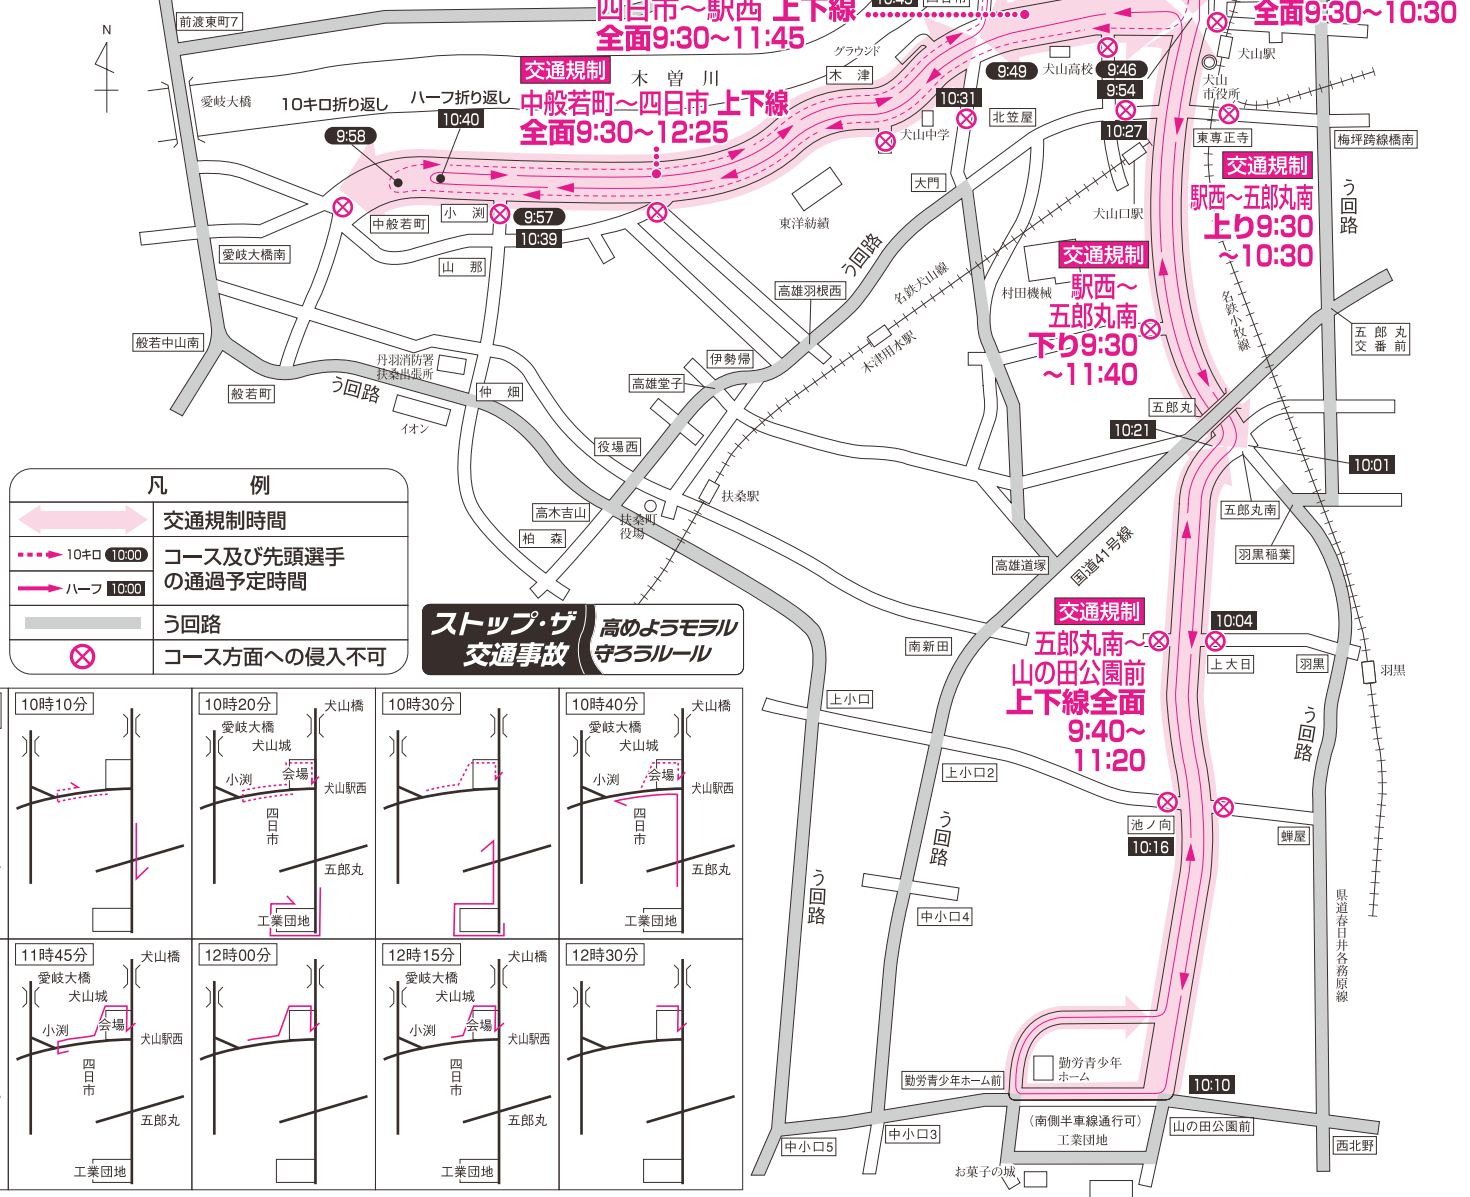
四日市～駅西 上下線
全面9:30～11:45

全面9:30～10:30

N
前渡東町7
愛岐大橋
10キロ折り返し
ハーフ折り返し
10:40
9:58
交通規制
木曽川
中般若町～四日市 上下線
全面9:30～12:25
グラウンド
木津
9:49
犬山高校
9:46
9:54
10:31
北笠屋
犬山中学
10:27
犬山駅
犬山市役所
東専正寺
梅坪跨線橋南
交通規制
駅西～五郎丸南
上り9:30～10:30
う回路
大門
東洋紡績
犬山口駅
中般若町
小渕
9:57
10:39
愛岐大橋南
山那
う回路
高雄羽根西
名鉄犬山線
交通規制
駅西～五郎丸南
下り9:30～11:40
村田機械
木津用水駅
名鉄小牧線
五郎丸交番前
般若中山南
丹羽消防署扶桑出張所
伊勢帰
般若町
う回路
仲畑
高雄堂子
イオン
五郎丸
10:21
10:01
役場西
凡例
交通規制時間
10キロ 10:00
ハーフ 10:00
コース及び先頭選手の通過予定時間
う回路
コース方面への侵入不可
高木吉山
扶桑駅
柏森
扶桑町役場
五郎丸南
羽黒稲葉
国道41号線
高雄道場
ストップ・ザ交通事故
高めようモラル守ろうルール
交通規制
五郎丸南～山の田公園前
上下線全面
9:40～11:20
10:04
南新田
上大日
羽黒
羽黒
上小口
う回路
上小口2
う回路
池ノ向
10:16
蝉屋
う回路
県道春日井各務原線
中小口4
勤労青少年ホーム
勤労青少年ホーム前
10:10
中小口5
中小口3
（南側半車線通行可）
工業団地
山の田公園前
西北野
お菓子の城

10時10分
10時20分
愛岐大橋
犬山橋
犬山城
小渕
会場
犬山駅西
四日市
五郎丸
工業団地
10時30分
10時40分
愛岐大橋
犬山橋
犬山城
小渕
会場
犬山駅西
四日市
五郎丸
工業団地
11時45分
愛岐大橋
犬山橋
犬山城
小渕
会場
犬山駅西
四日市
五郎丸
工業団地
12時00分
12時15分
愛岐大橋
犬山橋
犬山城
小渕
会場
犬山駅西
四日市
五郎丸
工業団地
12時30分